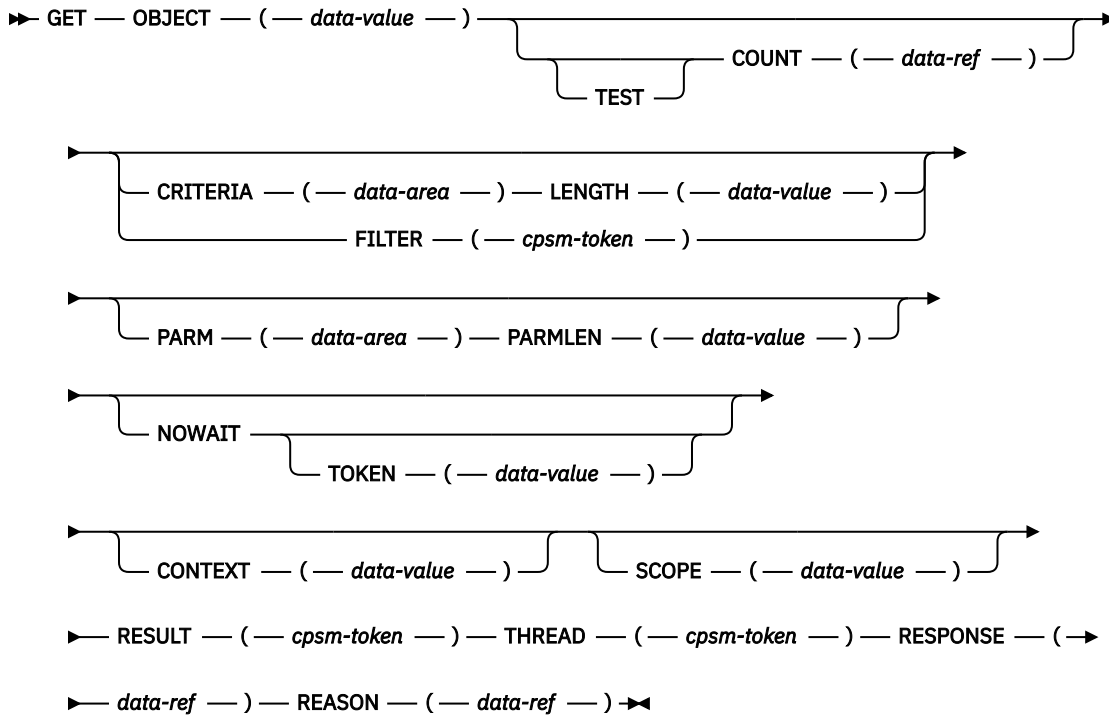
GET OBJECT ( data-value )

TEST

COUNT ( data-ref )

CRITERIA ( data-area ) LENGTH ( data-value )

FILTER ( cpsm-token )

PARM ( data-area ) PARMLEN ( data-value )

NOWAIT

TOKEN ( data-value )

CONTEXT ( data-value )

SCOPE ( data-value )

RESULT ( cpsm-token ) THREAD ( cpsm-token ) RESPONSE (

data-ref ) REASON ( data-ref )